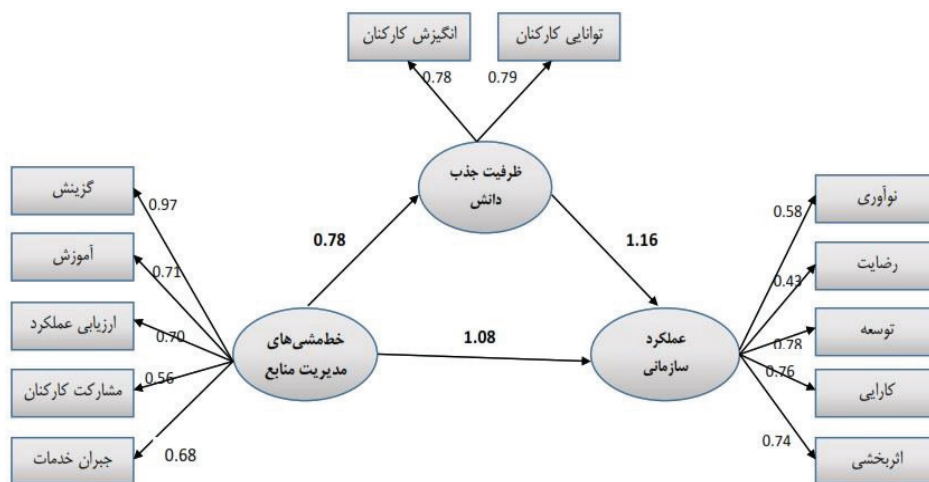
انگیزش کارکنان
توانایی کارکنان
0.78
0.79
ظرفیت جذب دانش
گزینش
0.97
آموزش
0.71
ارزیابی عملکرد
0.70
مشارکت کارکنان
0.56
جبران خدمات
0.68
0.78
خط‌مشی‌های مدیریت منابع
1.08
1.16
عملکرد سازمانی
نوآوری
0.58
رضایت
0.43
توسعه
0.78
کارایی
0.76
اثربخشی
0.74